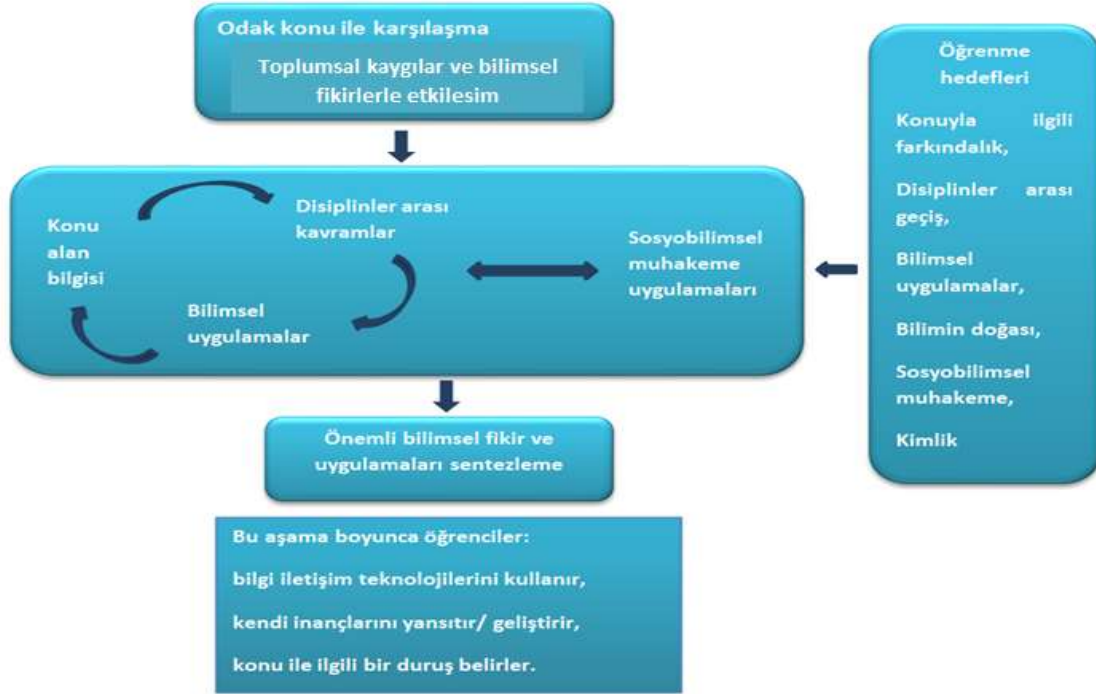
Odak konu ile karşılaşma

Toplumsal kaygılar ve bilimsel fikirlerle etkilesim

Konu alan bilgisi

Disiplinler arası kavramlar

Bilimsel uygulamalar

Sosyobilimsel muhakeme uygulamaları

Öğrenme hedefleri

Konuyla ilgili farkındalık,

Disiplinler arası geçiş,

Bilimsel uygulamalar,

Bilimin doğası,

Sosyobilimsel muhakeme,

Kimlik

Önemli bilimsel fikir ve uygulamaları sentezleme

Bu aşama boyunca öğrenciler:

bilgi iletişim teknolojilerini kullanır,

kendi inançlarını yansıtır/ geliştirir,

konu ile ilgili bir duruş belirler.